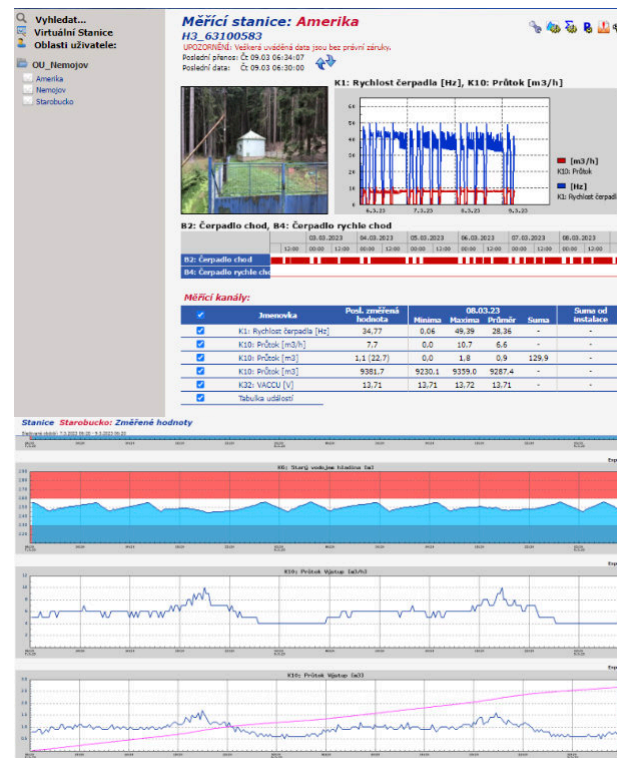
Vyhledat...
Virtuální Stanice
Oblasti uživatele:

OU_Nemojov
Amerika
Nemojov
Starobucko

Měřící stanice: Amerika
H3_63100583
UPOZORNĚNÍ: Veškerá uváděná data jsou bez právní záruky.
Poslední přenos: Čt 09.03 06:34:07
Poslední data: Čt 09.03 06:30:00

K1: Rychlost čerpadla [Hz], K10: Průtok [m3/h]
60
50
40
30
20
10
0
6.3.23 7.3.23 8.3.23 9.3.23
[m3/h]
K10: Průtok
[Hz]
K1: Rychlost čerpadl

B2: Čerpadlo chod, B4: Čerpadlo rychle chod
03.03.2023 04.03.2023 05.03.2023 06.03.2023 07.03.2023 08.03.2023
12:00 00:00 12:00 00:00 12:00 00:00 12:00 00:00 12:00 00:00 12:00 00:00 12:00
B2: Čerpadlo chod
B4: Čerpadlo rychle chod

Měřící kanály:

| ✓ | Jmenovka | Posl. změřená hodnota | Minima | Maxima | Průměr | Suma | Suma od instalace |
|---|---|---|---|---|---|---|---|
| | | | 08.03.23 | | | | |
| ✓ | K1: Rychlost čerpadla [Hz] | 34.77 | 0.06 | 49.39 | 28.36 | - | - |
| ✓ | K10: Průtok [m3/h] | 7.7 | 0.0 | 10.7 | 6.6 | - | - |
| ✓ | K10: Průtok [m3] | 1.1 (22.7) | 0.0 | 1.8 | 0.9 | 129.9 | - |
| ✓ | K10: Průtok [m3] | 9381.7 | 9230.1 | 9359.0 | 9287.4 | - | - |
| ✓ | K32: VACCU [V] | 13.71 | 13.71 | 13.72 | 13.71 | - | - |
| ✓ | Tabulka událostí | | | | | | |

Stanice Starobucko: Změřené hodnoty
Zobrazené období: 7.3.2023 06:30 - 9.3.2023 06:30

H8: Stav vodojem hladina [m]

K10: Průtok Výstup [m3/h]

K10: Průtok Výstup [m3]